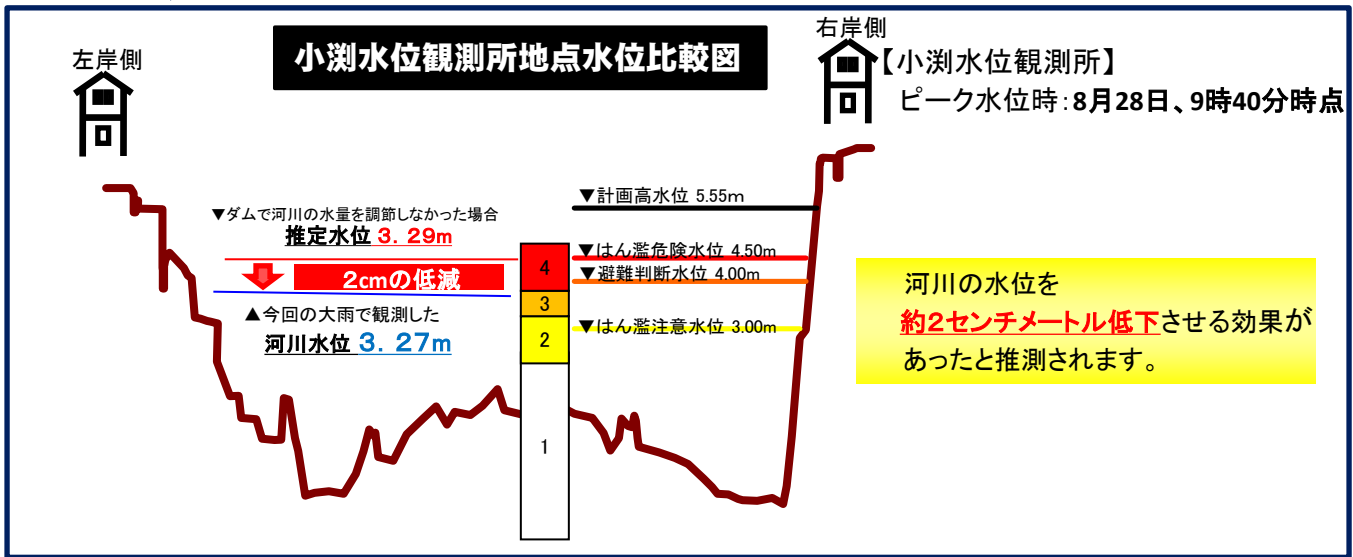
小渕水位観測所地点水位比較図

左岸側

右岸側

【小渕水位観測所】
ピーク水位時：8月28日、9時40分時点

▼計画高水位 5.55m

▼ダムで河川の水量を調節しなかった場合
推定水位 3．29m

▼はん濫危険水位 4.50m

▼避難判断水位 4.00m

2cmの低減

▲今回の大雨で観測した
河川水位 3．27m

▼はん濫注意水位 3.00m

4
3
2
1

河川の水位を
約2センチメートル低下させる効果があったと推測されます。